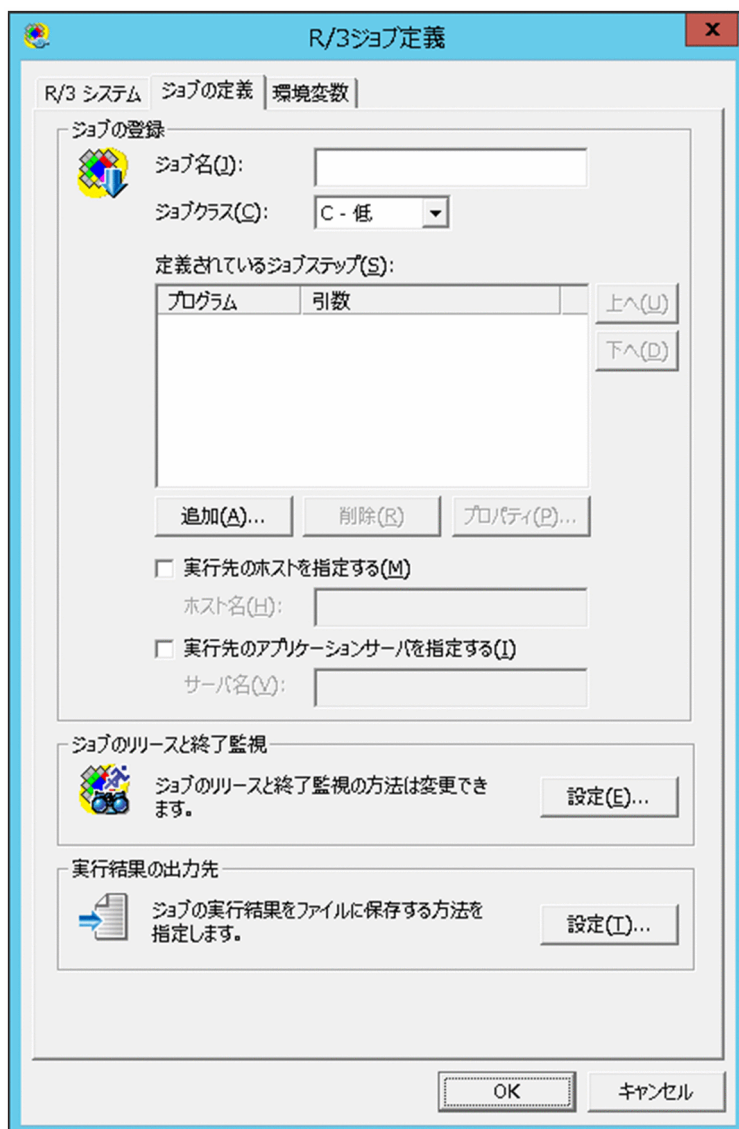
R/3ジョブ定義

x

R/3 システム | ジョブの定義 | 環境変数

ジョブの登録

ジョブ名(J):

ジョブクラス(C): C - 低

定義されているジョブステップ(S):

| プログラム | 引数 |
|---|---|

上へ(U)

下へ(D)

追加(A)...

削除(R)

プロパティ(P)...

実行先のホストを指定する(M)

ホスト名(H):

実行先のアプリケーションサーバを指定する(I)

サーバ名(V):

ジョブのリリースと終了監視

ジョブのリリースと終了監視の方法は変更できます。

設定(E)...

実行結果の出力先

ジョブの実行結果をファイルに保存する方法を指定します。

設定(T)...

OK

キャンセル